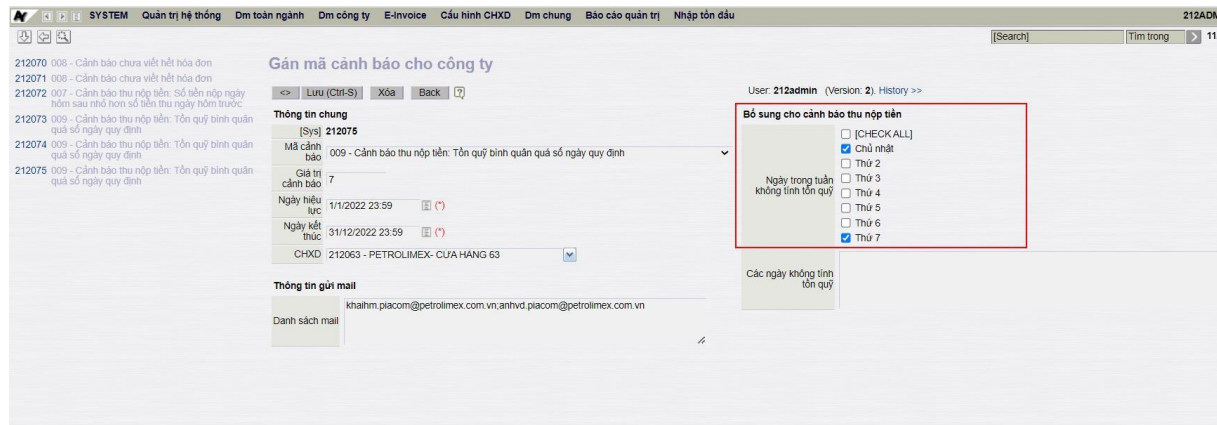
SYSTEM Quản trị hệ thống Dm toàn ngành Dm công ty E-Invoice Cấu hình CHXD Dm chung Báo cáo quản trị Nhập tồn đầu 212ADM

[Search] Tìm trong 11

212070 008 - Cảnh báo chưa viết hết hóa đơn
212071 008 - Cảnh báo chưa viết hết hóa đơn
212072 007 - Cảnh báo thu nộp tiền: Số tiền nộp ngày hôm sau nhỏ hơn số tiền thu ngày hôm trước
212073 009 - Cảnh báo thu nộp tiền: Tồn quỹ bình quân quá số ngày quy định
212074 009 - Cảnh báo thu nộp tiền: Tồn quỹ bình quân quá số ngày quy định
212075 009 - Cảnh báo thu nộp tiền: Tồn quỹ bình quân quá số ngày quy định

Gán mã cảnh báo cho công ty

<> Lưu (Ctrl-S) Xóa Back ?

User: 212admin (Version: 2). History >>

Thông tin chung

| [Sys] | 212075 |
|---|---|
| Mã cảnh báo | 009 - Cảnh báo thu nộp tiền: Tồn quỹ bình quân quá số ngày quy định |
| Giá trị cảnh báo | 7 |
| Ngày hiệu lực | 1/1/2022 23:59 (*) |
| Ngày kết thúc | 31/12/2022 23:59 (*) |
| CHXD | 212063 - PETROLIMEX- CỬA HÀNG 63 |

Thông tin gửi mail

| Danh sách mail | khaihm.piacom@petrolimex.com.vn;anhvd.piacom@petrolimex.com.vn |
|---|---|

Bổ sung cho cảnh báo thu nộp tiền

| Ngày trong tuần không tính tồn quỹ | [CHECK ALL] Chủ nhật Thứ 2 Thứ 3 Thứ 4 Thứ 5 Thứ 6 Thứ 7 |
|---|---|
| Các ngày không tính tồn quỹ | |